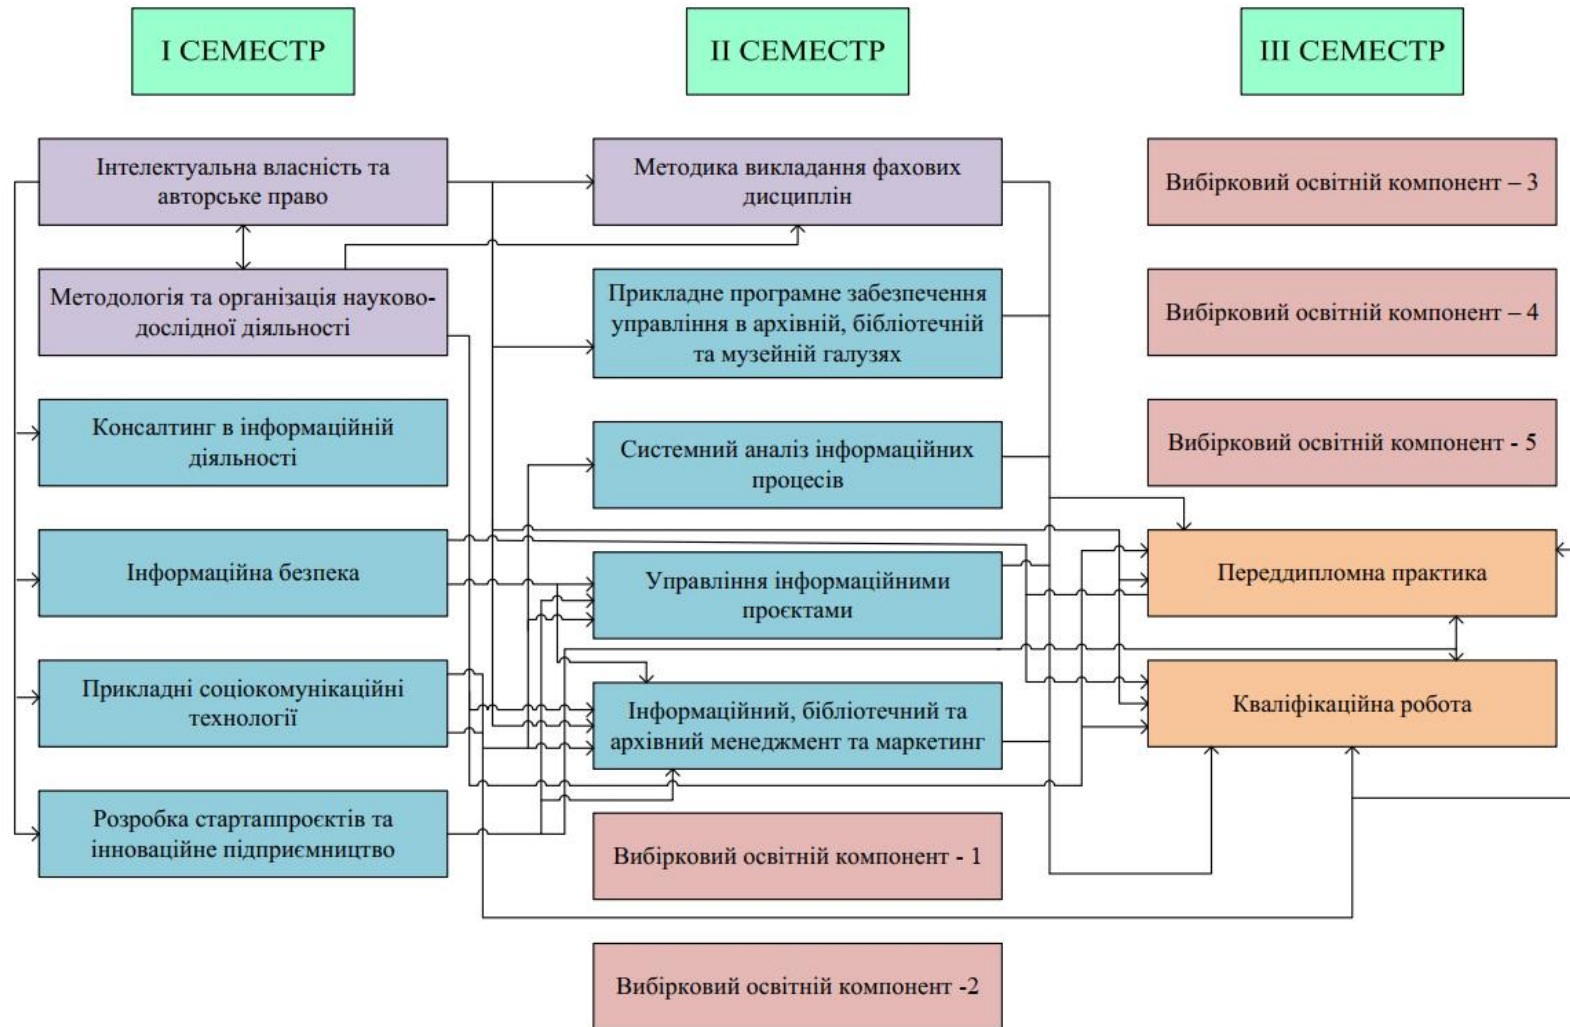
I СЕМЕСТР

II СЕМЕСТР

III СЕМЕСТР

Інтелектуальна власність та авторське право

Методологія та організація науково-дослідної діяльності

Консалтинг в інформаційній діяльності

Інформаційна безпека

Прикладні соціокомунікаційні технології

Розробка стартаппроєктів та інноваційне підприємництво

Методика викладання фахових дисциплін

Прикладне програмне забезпечення управління в архівній, бібліотечній та музейній галузях

Системний аналіз інформаційних процесів

Управління інформаційними проєктами

Інформаційний, бібліотечний та архівний менеджмент та маркетинг

Вибірковий освітній компонент - 1

Вибірковий освітній компонент -2

Вибірковий освітній компонент – 3

Вибірковий освітній компонент – 4

Вибірковий освітній компонент - 5

Переддипломна практика

Кваліфікаційна робота